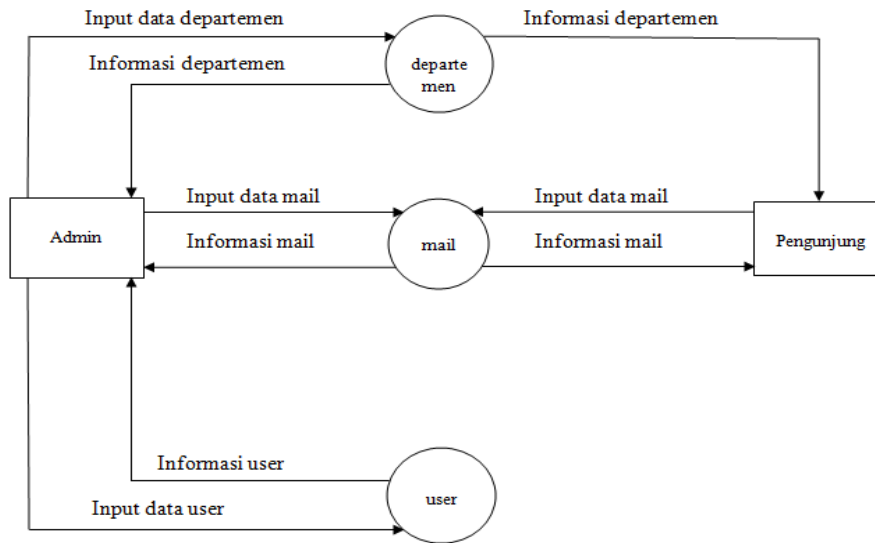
Input data departemen

Informasi departemen

departe men

Informasi departemen

Input data mail

Input data mail

Admin

Informasi mail

mail

Informasi mail

Pengunjung

Informasi user

user

Input data user